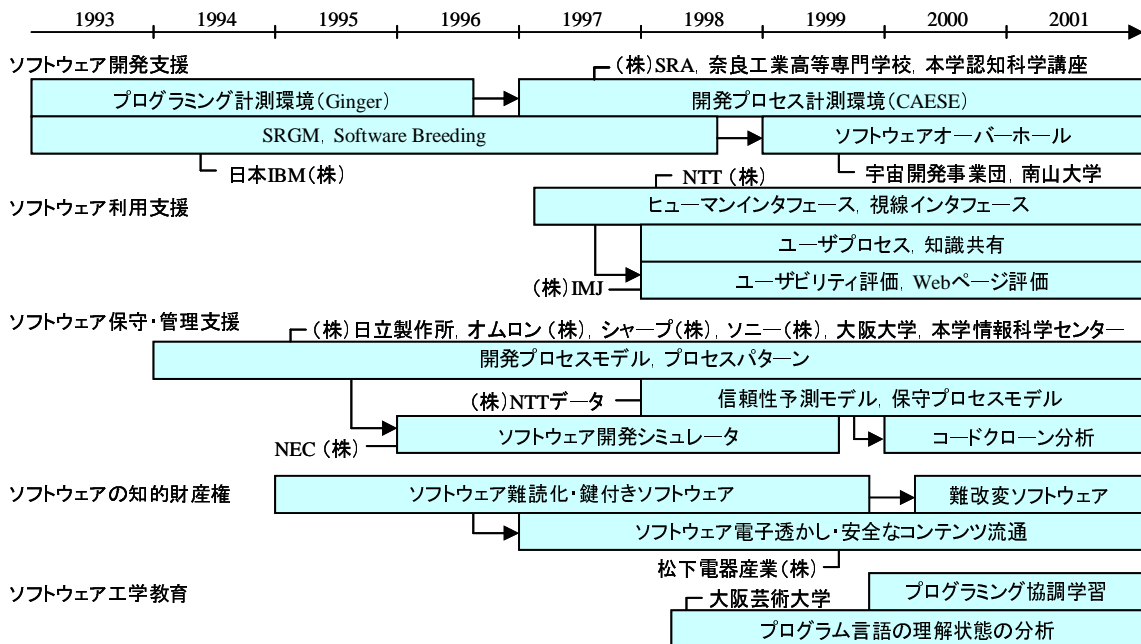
1993 1994 1995 1996 1997 1998 1999 2000 2001

ソフトウェア開発支援

(株)SRA, 奈良工業高等専門学校, 本学認知科学講座

プログラミング計測環境(Ginger)

開発プロセス計測環境(CAESE)

SRGM, Software Breeding

ソフトウェアオーバーホール

日本IBM(株)

宇宙開発事業団, 南山大学

ソフトウェア利用支援

NTT(株)

ヒューマンインタフェース, 視線インタフェース

ユーザプロセス, 知識共有

(株)IMJ

ユーザビリティ評価, Webページ評価

ソフトウェア保守・管理支援

(株)日立製作所, オムロン(株), シャープ(株), ソニー(株), 大阪大学, 本学情報科学センター

開発プロセスモデル, プロセスパターン

(株)NTTデータ

信頼性予測モデル, 保守プロセスモデル

NEC(株)

ソフトウェア開発シミュレータ

コードクローン分析

ソフトウェアの知的財産権

ソフトウェア難読化・鍵付きソフトウェア

難改変ソフトウェア

ソフトウェア電子透かし・安全なコンテンツ流通

松下電器産業(株)

ソフトウェア工学教育

大阪芸術大学

プログラミング協調学習

プログラム言語の理解状態の分析